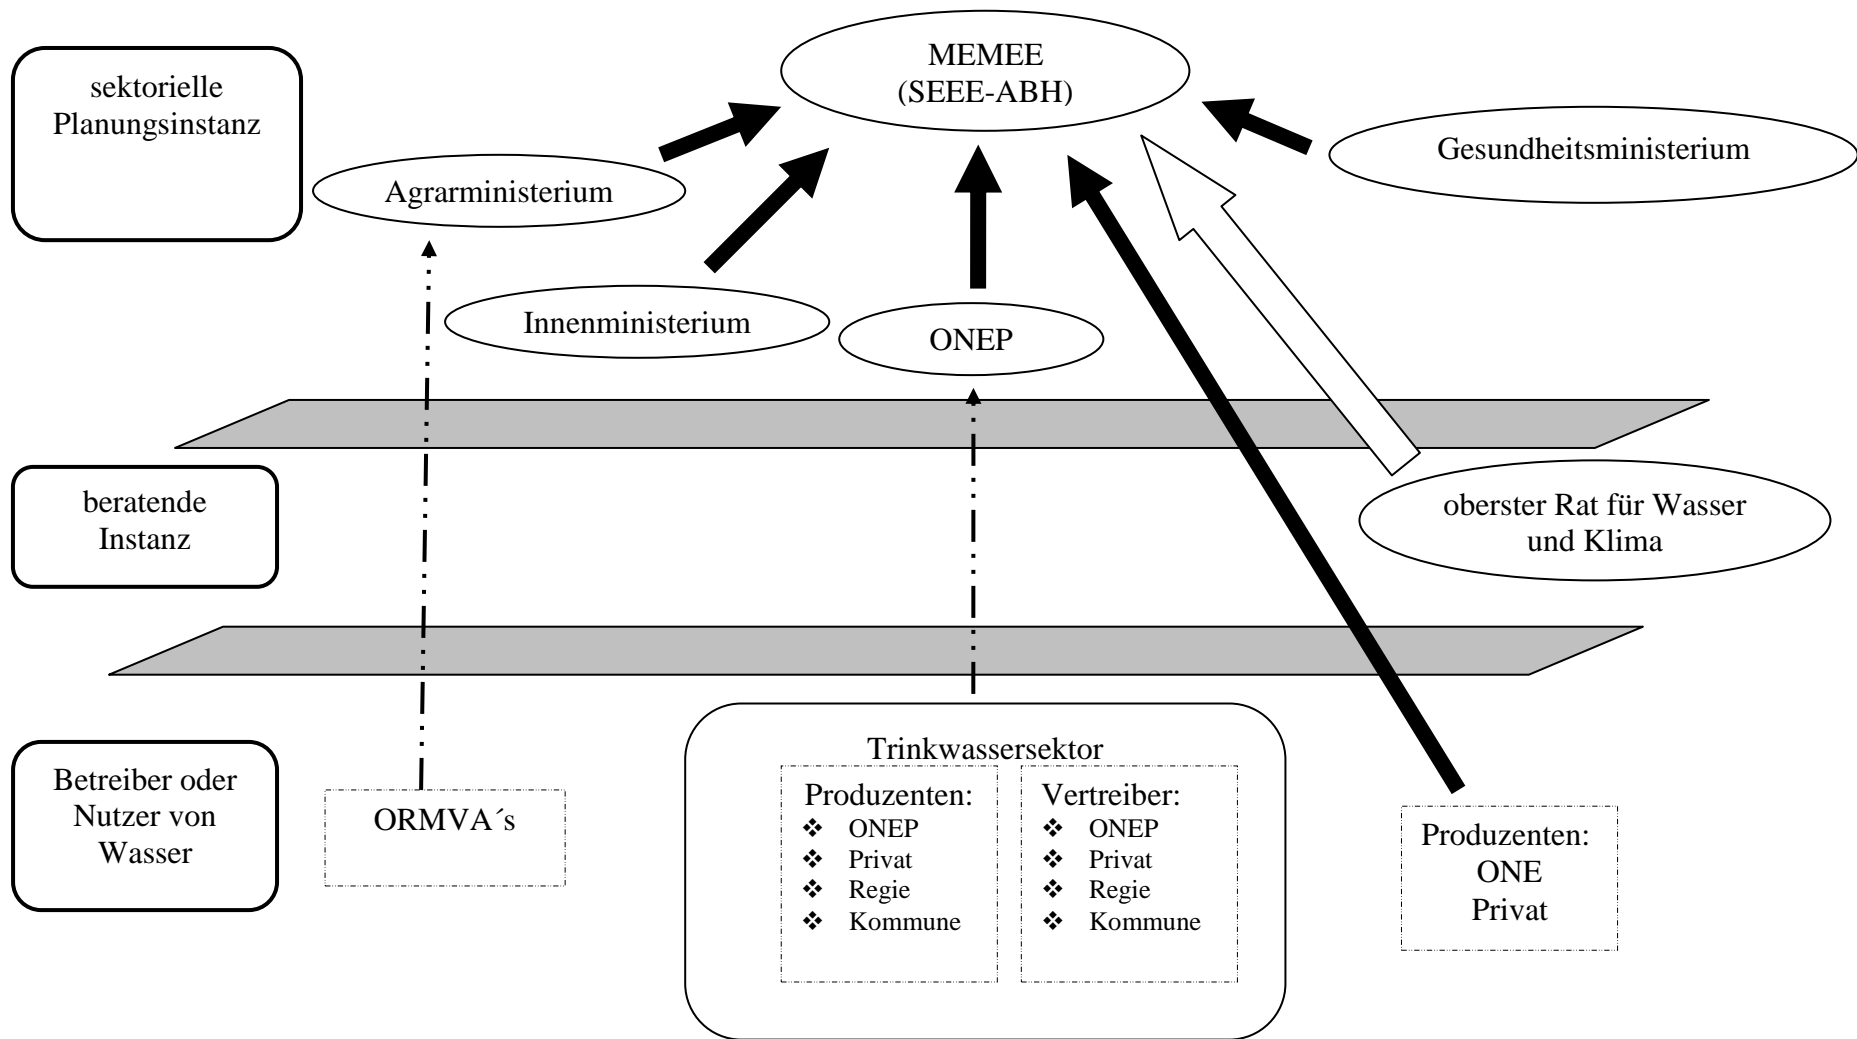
sektorielle Planungsinstanz

MEMEE
(SEEE-ABH)

Agrarministerium

Gesundheitsministerium

Innenministerium

ONEP

beratende Instanz

oberster Rat für Wasser und Klima

Betreiber oder Nutzer von Wasser

ORMVA´s

Trinkwassersektor

Produzenten:
❖ ONEP
❖ Privat
❖ Regie
❖ Kommune

Vertreiber:
❖ ONEP
❖ Privat
❖ Regie
❖ Kommune

Produzenten:
ONE
Privat